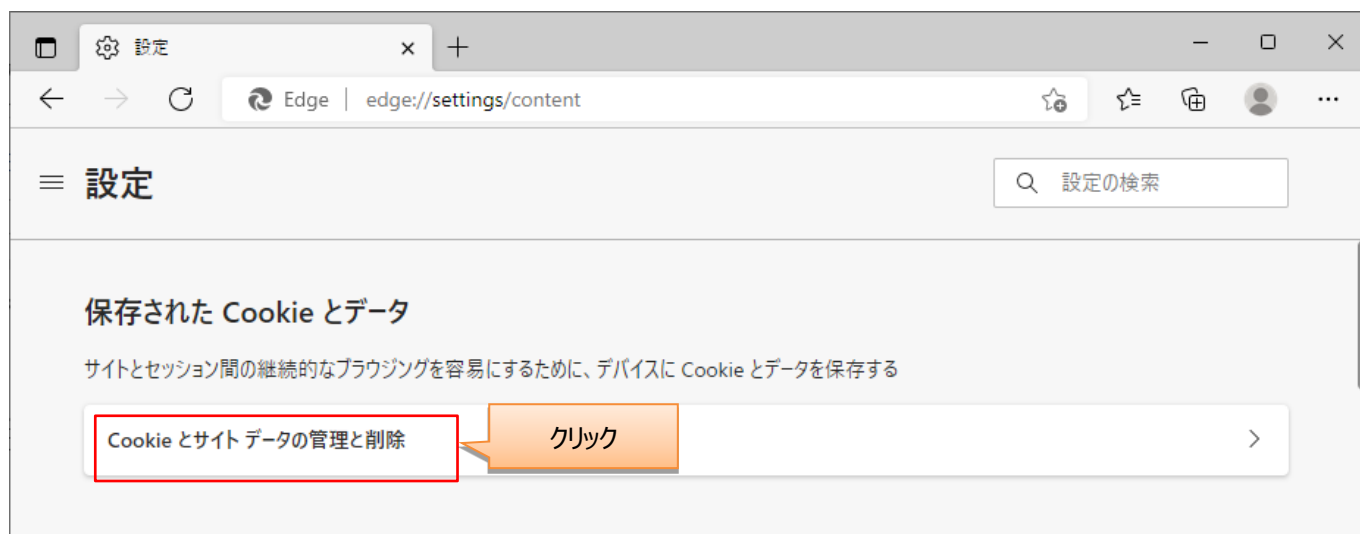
設定

Edge | edge://settings/content

設定

設定の検索

保存された Cookie とデータ

サイトとセッション間の継続的なブラウジングを容易にするために、デバイスに Cookie とデータを保存する

Cookie とサイト データの管理と削除

クリック